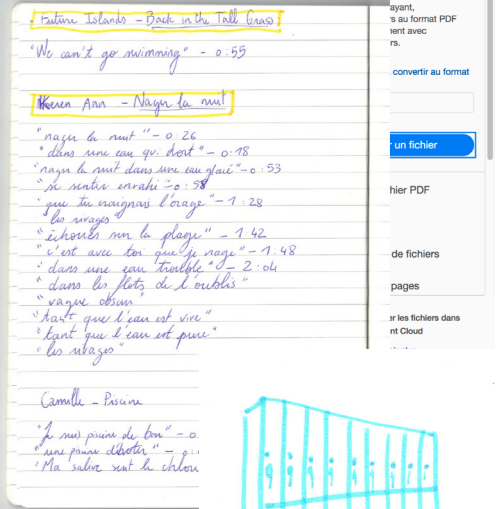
Future Islands – Back in the Tall Grass

"We can't go swimming" – 0:55

Keren Ann – Nager la nuit

"nager la nuit" – 0:26
"dans une eau qui dort" – 0:18
"nager la nuit dans une eau glacé" – 0:53
"se sentir envahi" – 0:58
"que tu craignais l'orage" – 1:28
"les orages"
"échouer sur la plage" – 1:42
"c'est avec toi que je nage" – 1:48
"dans une eau trouble" – 2:04
"dans les flots de l'oubli"
"vague obscur"
"tant que l'eau est vive"
"tant que l'eau est pure"
"les orages"

Camille – Piscine

"je suis piscine de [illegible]" – 0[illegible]
"une pause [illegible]" – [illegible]
"Ma salive sent le chlor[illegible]

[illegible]ayant,
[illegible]s au format PDF
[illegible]ment avec
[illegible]rs.

convertir au format

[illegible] un fichier

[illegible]hier PDF

de fichiers

pages

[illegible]r les fichiers dans
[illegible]nt Cloud